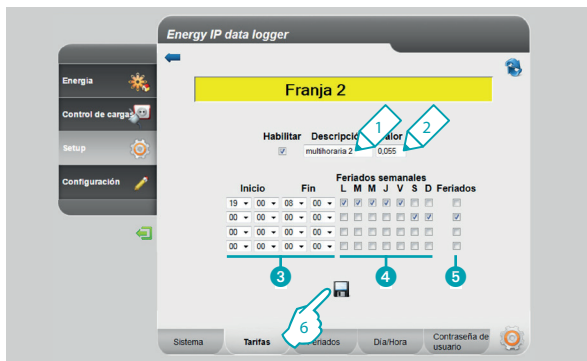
Energy IP data logger

Energia

Control de cargas

Setup

Configuración

Franja 2

Habilitar Descripción Valor

multihoraria 2 0,055

1 2

Feriados semanales

Inicio Fin L M M J V S D Feriados

19 00 08 00

00 00 00 00

00 00 00 00

00 00 00 00

3 4 5

6

Sistema Tarifas Feriados Día/Hora Contraseña de usuario